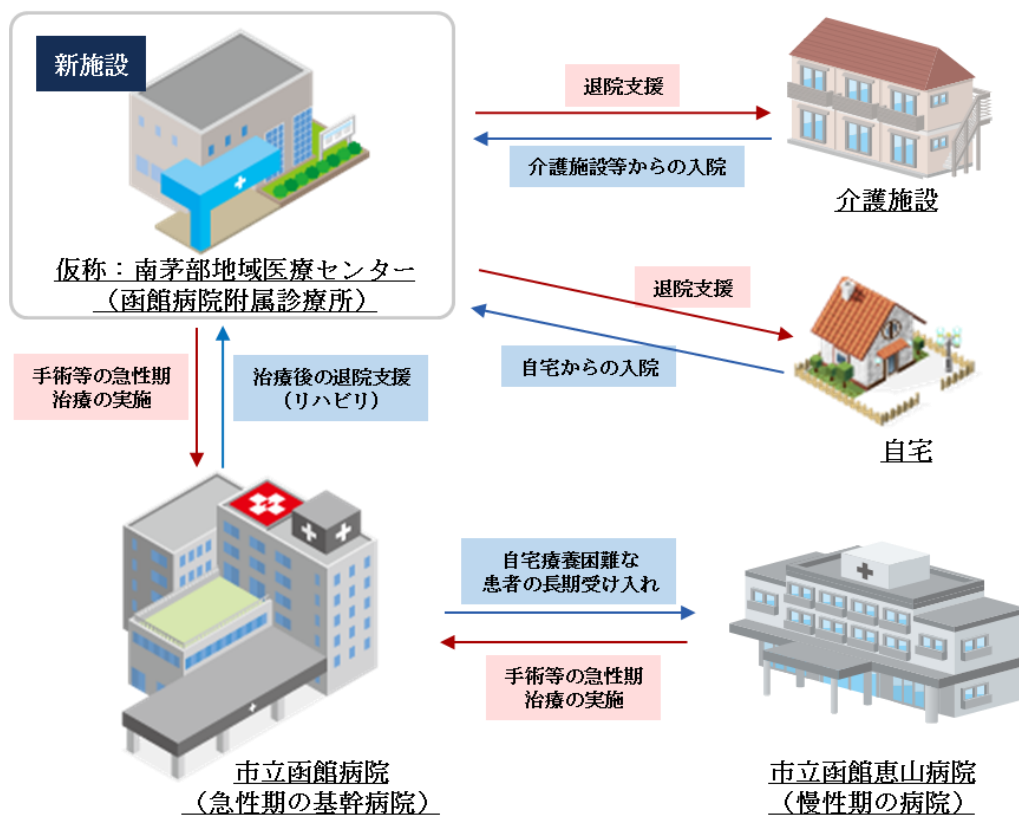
新施設

仮称：南茅部地域医療センター
（函館病院附属診療所）

退院支援

介護施設等からの入院

介護施設

退院支援

自宅からの入院

自宅

手術等の急性期
治療の実施

治療後の退院支援
（リハビリ）

自宅療養困難な
患者の長期受け入れ

手術等の急性期
治療の実施

市立函館病院
（急性期の基幹病院）

市立函館恵山病院
（慢性期の病院）